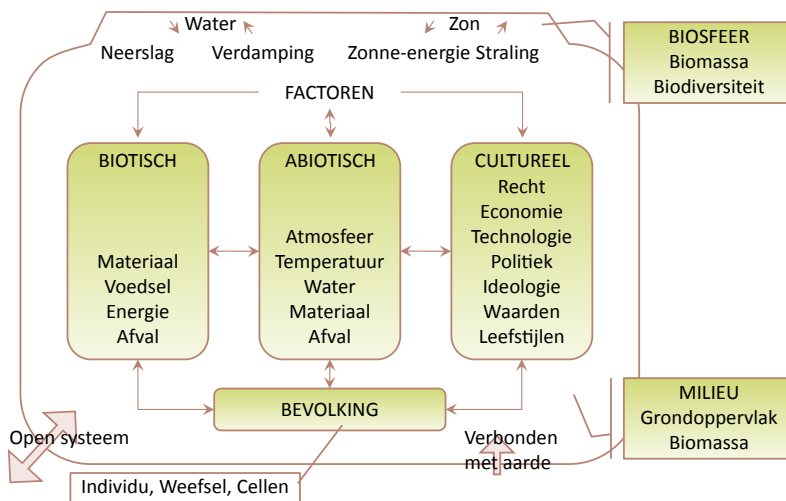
Water
Zon
Neerslag
Verdamping
Zonne-energie Straling

BIOSFEER
Biomassa
Biodiversiteit

FACTOREN

BIOTISCH
Materiaal
Voedsel
Energie
Afval

ABIOTISCH
Atmosfeer
Temperatuur
Water
Materiaal
Afval

CULTUREEL
Recht
Economie
Technologie
Politiek
Ideologie
Waarden
Leefstijlen

MILIEU
Grondoppervlak
Biomassa

BEVOLKING

Open systeem

Verbonden met aarde

Individu, Weefsel, Cellen